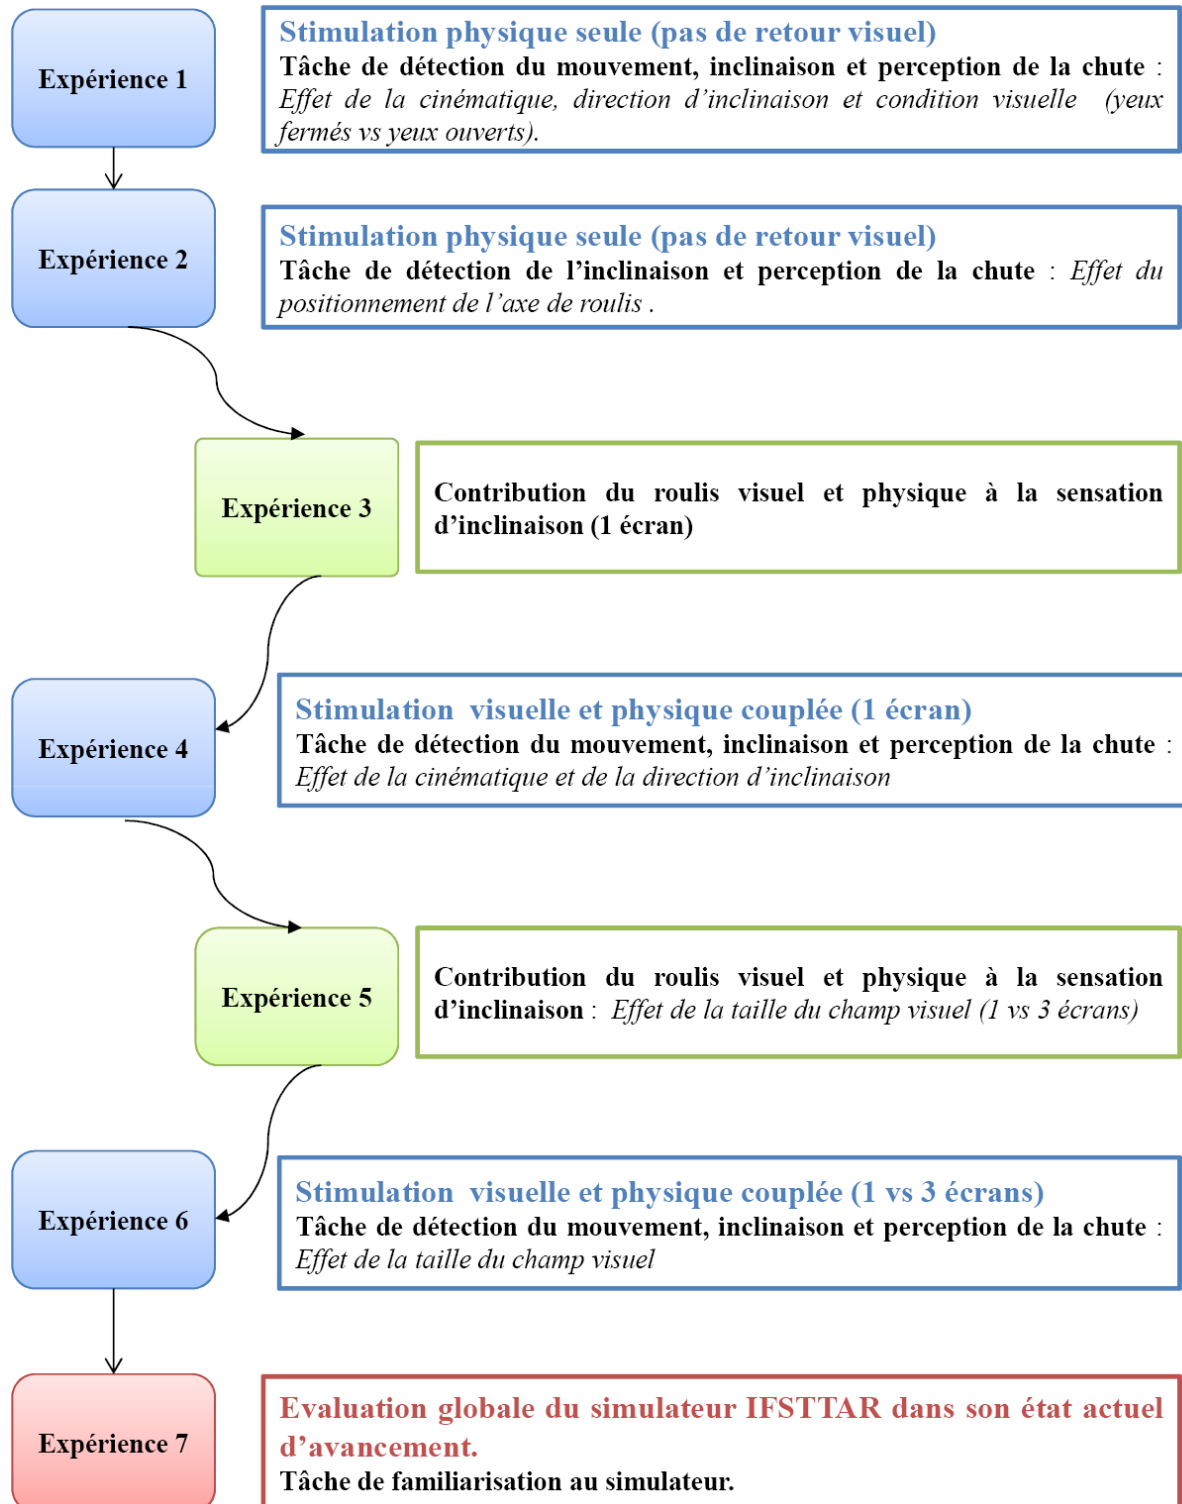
Expérience 1

Stimulation physique seule (pas de retour visuel)
Tâche de détection du mouvement, inclinaison et perception de la chute : Effet de la cinématique, direction d'inclinaison et condition visuelle (yeux fermés vs yeux ouverts).

Expérience 2

Stimulation physique seule (pas de retour visuel)
Tâche de détection de l'inclinaison et perception de la chute : Effet du positionnement de l'axe de roulis .

Expérience 3

Contribution du roulis visuel et physique à la sensation d'inclinaison (1 écran)

Expérience 4

Stimulation visuelle et physique couplée (1 écran)
Tâche de détection du mouvement, inclinaison et perception de la chute : Effet de la cinématique et de la direction d'inclinaison

Expérience 5

Contribution du roulis visuel et physique à la sensation d'inclinaison : Effet de la taille du champ visuel (1 vs 3 écrans)

Expérience 6

Stimulation visuelle et physique couplée (1 vs 3 écrans)
Tâche de détection du mouvement, inclinaison et perception de la chute : Effet de la taille du champ visuel

Expérience 7

Evaluation globale du simulateur IFSTTAR dans son état actuel d'avancement.
Tâche de familiarisation au simulateur.